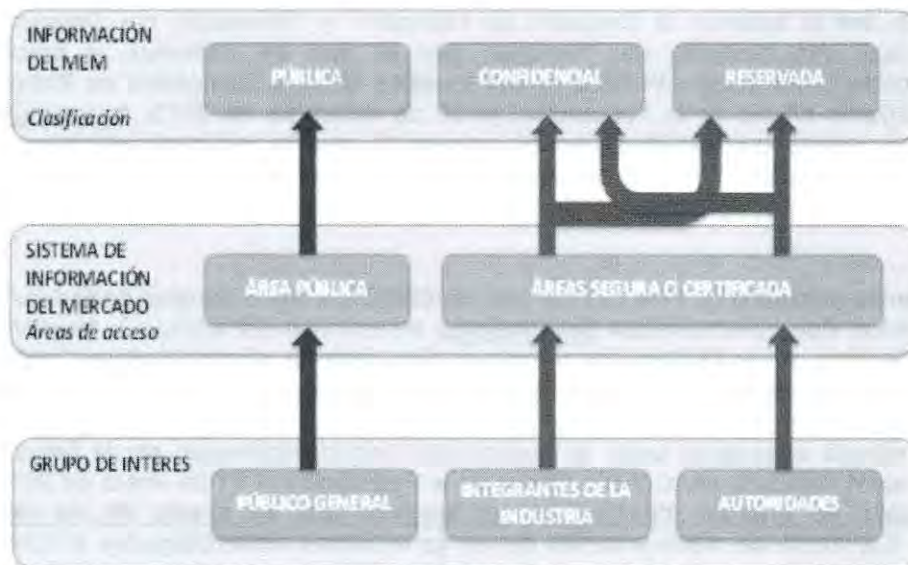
INFORMACIÓN DEL MEM
Clasificación

PÚBLICA

CONFIDENCIAL

RESERVADA

SISTEMA DE INFORMACIÓN DEL MERCADO
Áreas de acceso

ÁREA PÚBLICA

ÁREAS SEGURA O CERTIFICADA

GRUPO DE INTERES

PÚBLICO GENERAL

INTEGRANTES DE LA INDUSTRIA

AUTORIDADES